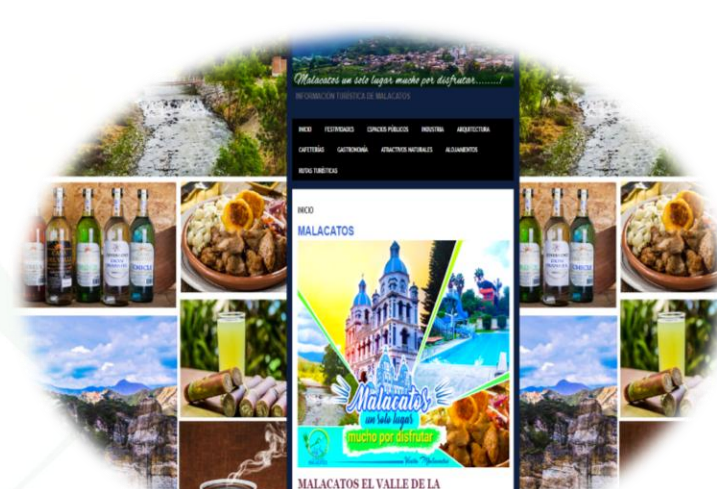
Malacatos un solo lugar mucho por disfrutar.........!

INFORMACIÓN TURÍSTICA DE MALACATOS

INICIO FESTIVIDADES ESPACIOS PÚBLICOS INDUSTRIA ARQUITECTURA CAFETERÍAS GASTRONOMÍA ATRACTIVOS NATURALES ALOJAMIENTOS RUTAS TURÍSTICAS

INICIO

MALACATOS

Malacatos
un solo lugar
mucho por disfrutar

MALACATOS EL VALLE DE LA